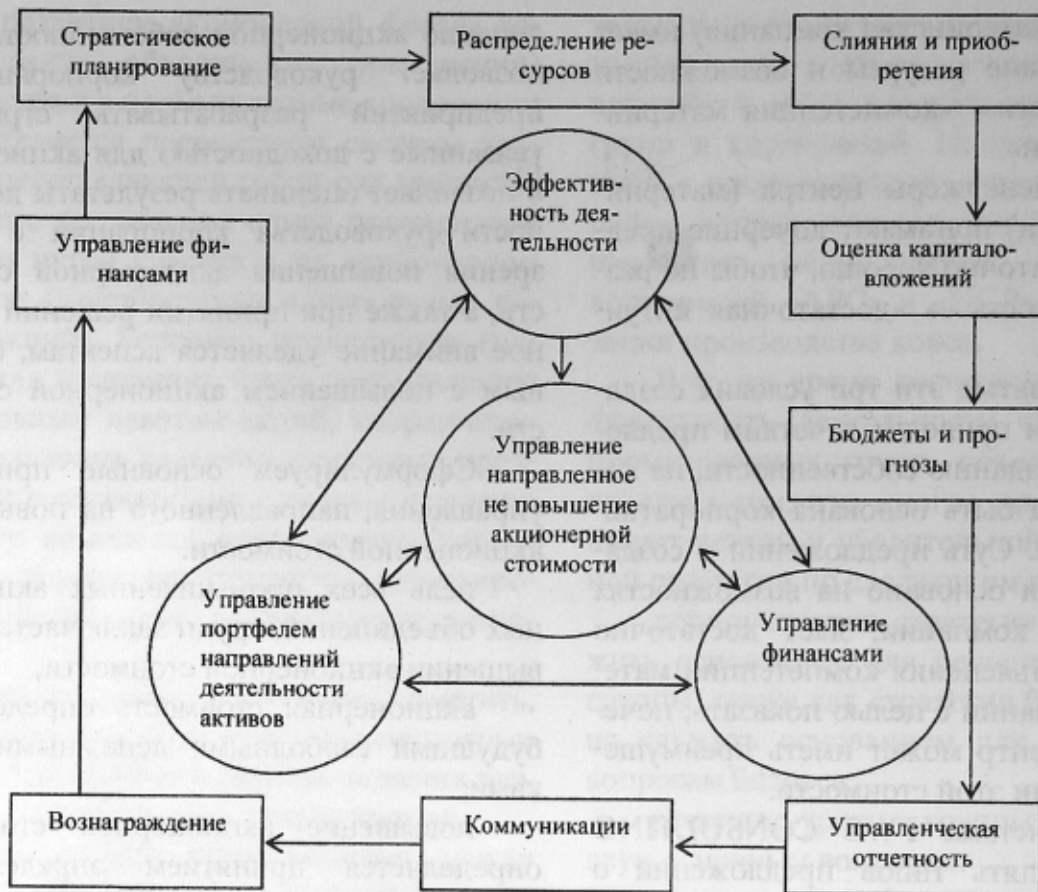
Стратегическое планирование

Распределение ресурсов

Слияния и приобретения

Эффективность деятельности

Управление финансами

Оценка капиталовложений

Бюджеты и прогнозы

Управление направленное не повышение акционерной стоимости

Управление портфелем направлений деятельности активов

Управление финансами

Вознаграждение

Коммуникации

Управленческая отчетность